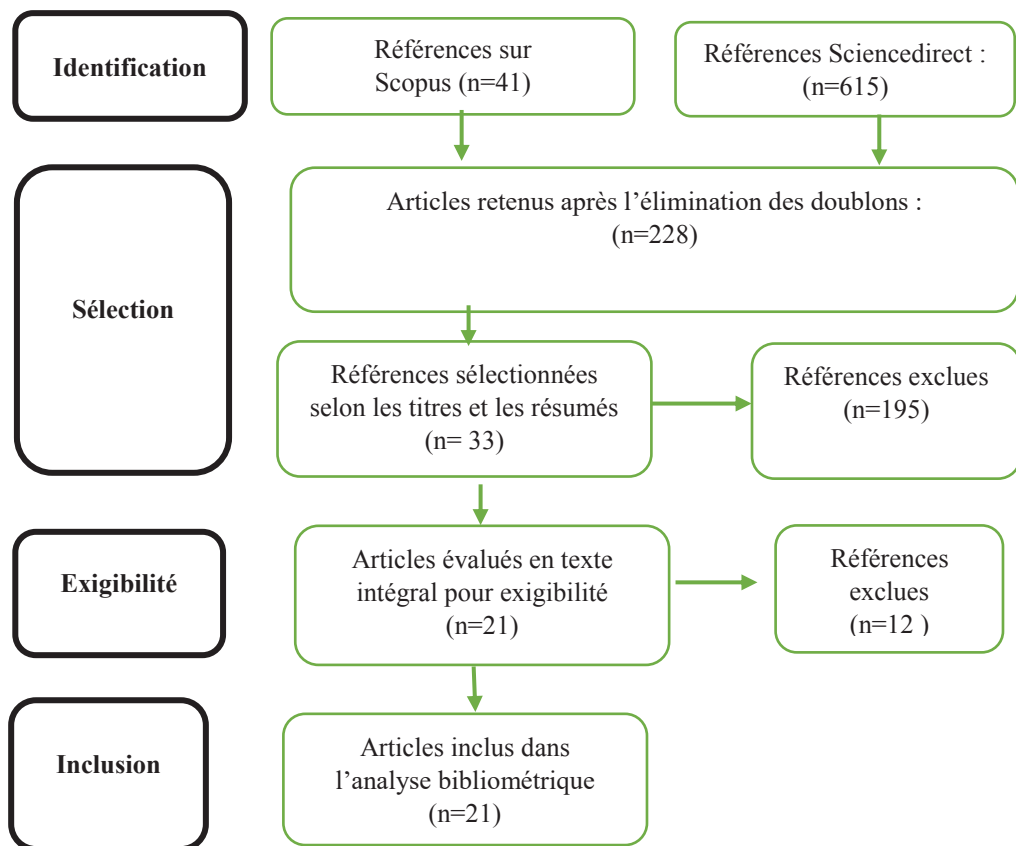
Identification

Références sur Scopus (n=41)

Références Sciencedirect : (n=615)

Sélection

Articles retenus après l'élimination des doublons : (n=228)

Références sélectionnées selon les titres et les résumés (n= 33)

Références exclues (n=195)

Exigibilité

Articles évalués en texte intégral pour exigibilité (n=21)

Références exclues (n=12 )

Inclusion

Articles inclus dans l'analyse bibliométrique (n=21)